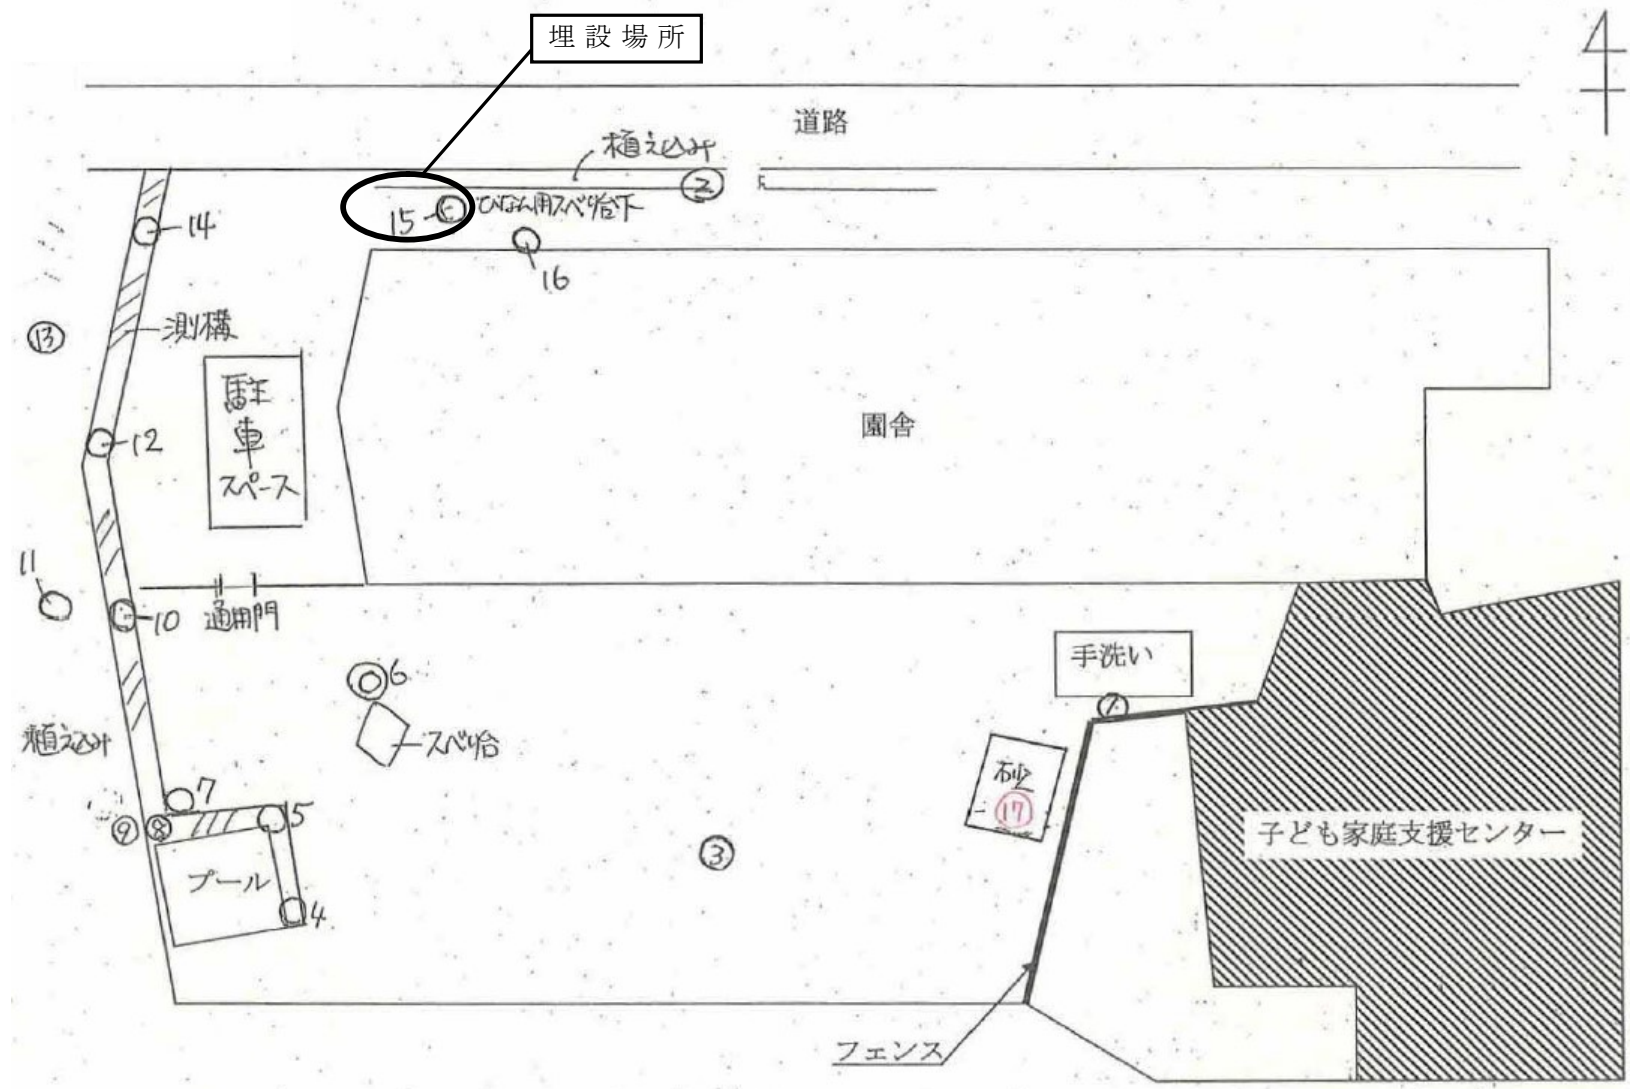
埋設場所

道路

植えこみ

②

15 ①

ひなん用スベリ台下

16

14

側溝

⑬

駐車スペース

園舎

12

11

10

通用門

⑥

スベリ台

手洗い

⑦

植えこみ

砂

⑰

7

⑨ ⑧

5

③

子ども家庭支援センター

プール

4

フェンス